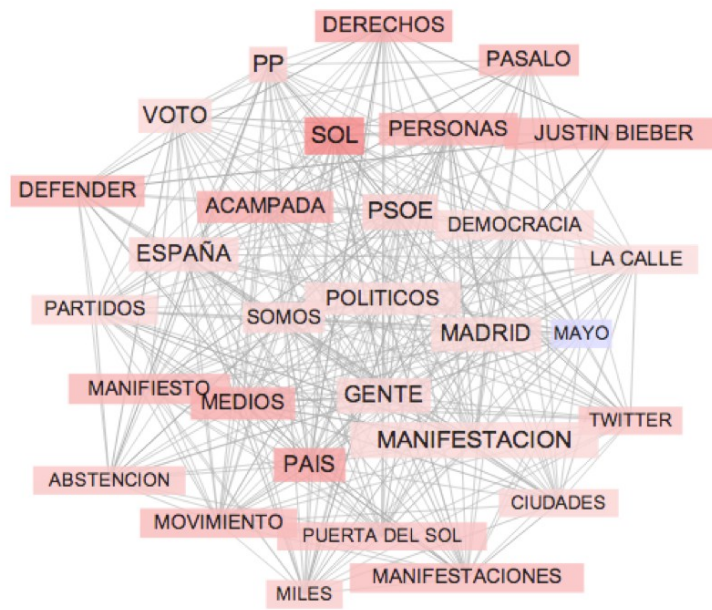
DERECHOS
PP
PASALO
VOTO
SOL
PERSONAS
JUSTIN BIEBER
DEFENDER
ACAMPADA
PSOE
DEMOCRACIA
ESPAÑA
LA CALLE
PARTIDOS
SOMOS
POLITICOS
MADRID
MAYO
MANIFIESTO
MEDIOS
GENTE
TWITTER
MANIFESTACION
ABSTENCION
PAIS
CIUDADES
MOVIMIENTO
PUERTA DEL SOL
MILES
MANIFESTACIONES